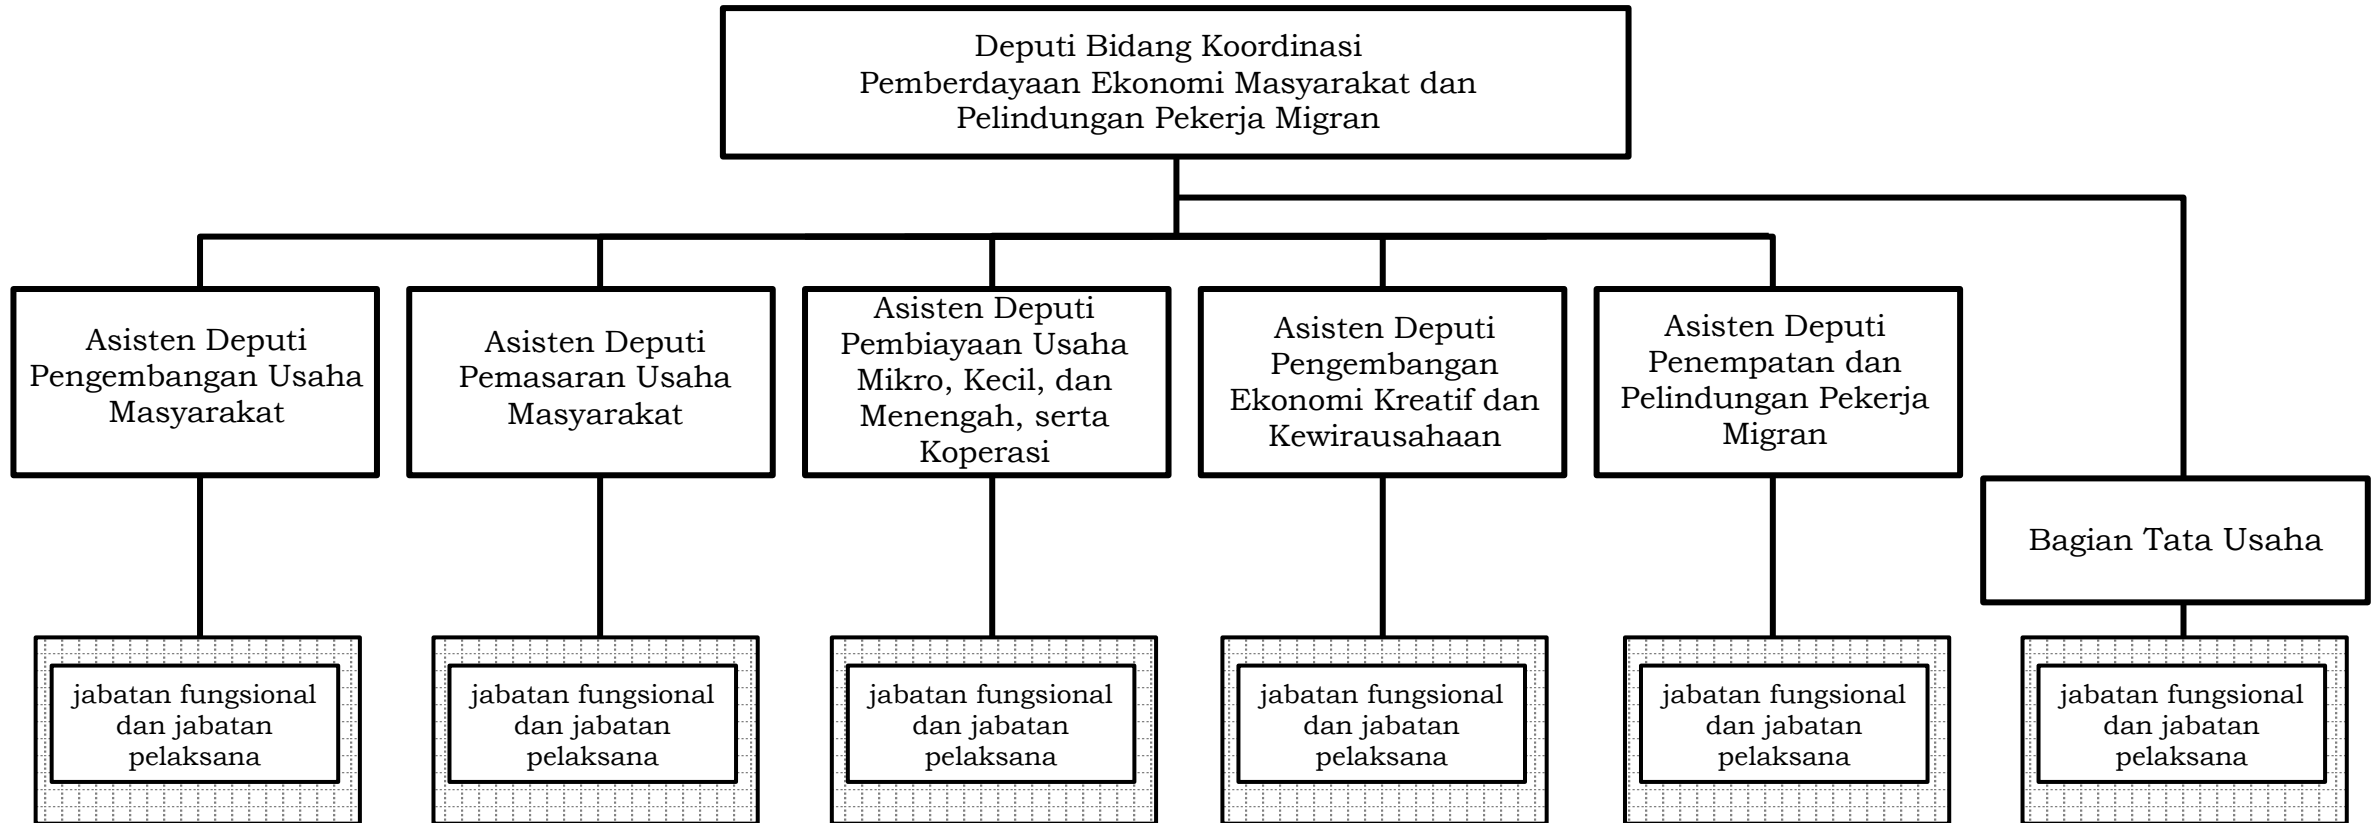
Deputi Bidang Koordinasi Pemberdayaan Ekonomi Masyarakat dan Pelindungan Pekerja Migran

Asisten Deputi Pengembangan Usaha Masyarakat

Asisten Deputi Pemasaran Usaha Masyarakat

Asisten Deputi Pembiayaan Usaha Mikro, Kecil, dan Menengah, serta Koperasi

Asisten Deputi Pengembangan Ekonomi Kreatif dan Kewirausahaan

Asisten Deputi Penempatan dan Pelindungan Pekerja Migran

Bagian Tata Usaha

jabatan fungsional dan jabatan pelaksana

jabatan fungsional dan jabatan pelaksana

jabatan fungsional dan jabatan pelaksana

jabatan fungsional dan jabatan pelaksana

jabatan fungsional dan jabatan pelaksana

jabatan fungsional dan jabatan pelaksana